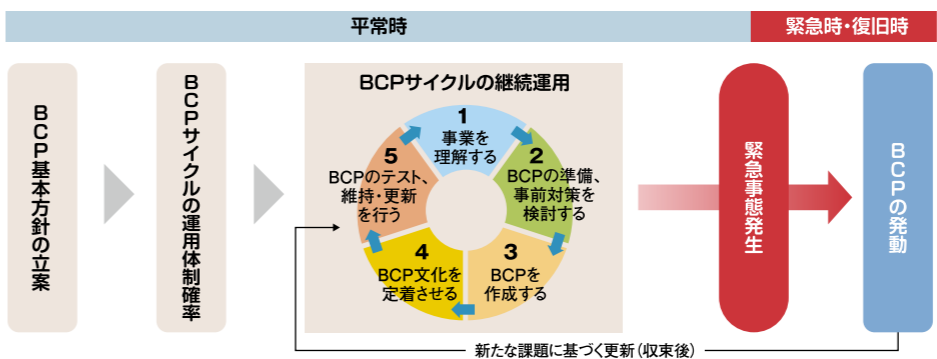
平常時

緊急時・復旧時

BCP基本方針の立案

BCPサイクルの運用体制確率

BCPサイクルの継続運用

1
事業を
理解する

2
BCPの準備、
事前対策を
検討する

3
BCPを
作成する

4
BCP文化を
定着させる

5
BCPのテスト、
維持・更新
を行う

緊急事態発生

BCPの発動

新たな課題に基づく更新(収束後)